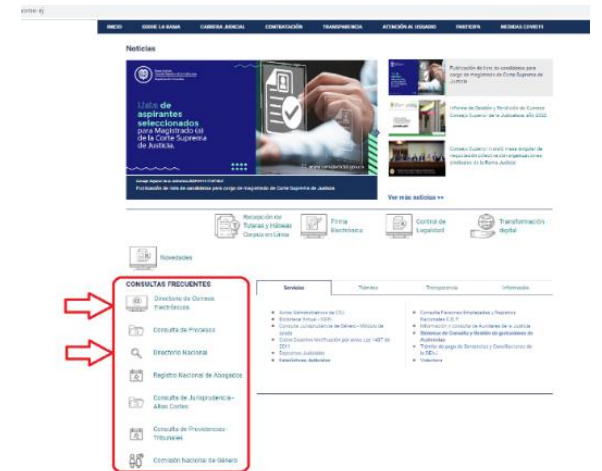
INICIO SOBRE LA RAMA CARRERA JUDICIAL CONTRATACIÓN TRANSPARENCIA ATENCIÓN AL USUARIO PARTICIPA MEDIDAS COVID19

Noticias

Lista de aspirantes seleccionados para Magistrado (a) de la Corte Suprema de Justicia.

Publicación de lista de candidatos para cargo de magistrado de Corte Suprema de Justicia

Informe de Gestión y Rendición de Cuentas Consejo Superior de la Judicatura año 2022

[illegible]

Ver más noticias >>

Recepción de Tutelas y Habeas Corpus en Línea

Firma Electrónica

Control de Legalidad

Transformación digital

Novedades

CONSULTAS FRECUENTES

Directorio de Correos electrónicos

Consulta de Procesos

Directorio Nacional

Registro Nacional de Abogados

Consulta de Jurisprudencia - Altas Cortes

Consulta de Providencias - Tribunales

Comisión Nacional de Género

Servicios Trámites Transparencia Información

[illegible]